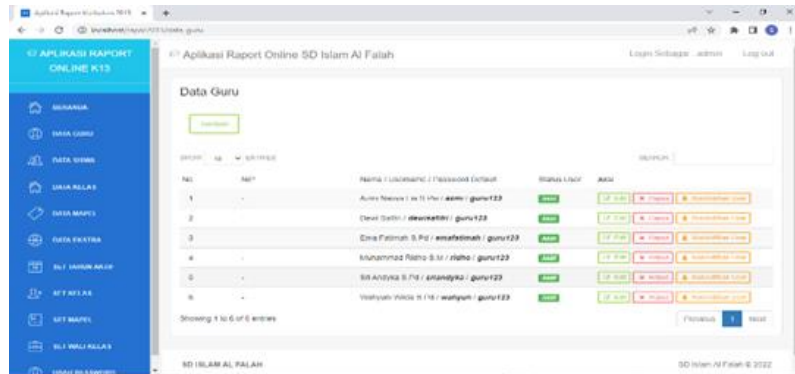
Aplikasi Raport Kurikulum 2013

localhost/raport/13/data_guru

APLIKASI RAPORT ONLINE K13

Aplikasi Raport Online SD Islam Al Falah

Login Sebagai : admin

Log out

BERANDA

DATA GURU

DATA SISWA

DATA KELAS

DATA MAPEL

DATA EKSTRA

SET TAHUN AJAR

SET KELAS

SET MAPEL

SET WALI KELAS

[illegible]

Data Guru

Tambah

SHOW 10 ENTRIES

SEARCH:

| No | NIP | Nama / Username / Password Default | Status User | Aksi |
|---|---|---|---|---|
| 1 | - | Asmi Nasya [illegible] / asmi / guru123 | Aktif | Edit Hapus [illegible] |
| 2 | - | Dewi Satitri / dewisatitri / guru123 | Aktif | Edit Hapus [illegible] |
| 3 | - | Ema Fatimah S.Pd / emafatimah / guru123 | Aktif | Edit Hapus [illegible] |
| 4 | - | Muhammad Ridho S.M / ridho / guru123 | Aktif | Edit Hapus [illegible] |
| 5 | - | Siti Andyka S.Pd / sitiandyka / guru123 | Aktif | Edit Hapus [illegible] |
| 6 | - | Wahyuh Wida S.Pd / wahyuh / guru123 | Aktif | Edit Hapus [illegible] |

Showing 1 to 6 of 6 entries

Previous 1 Next

SD ISLAM AL FALAH

SD Islam Al Falah © 2022